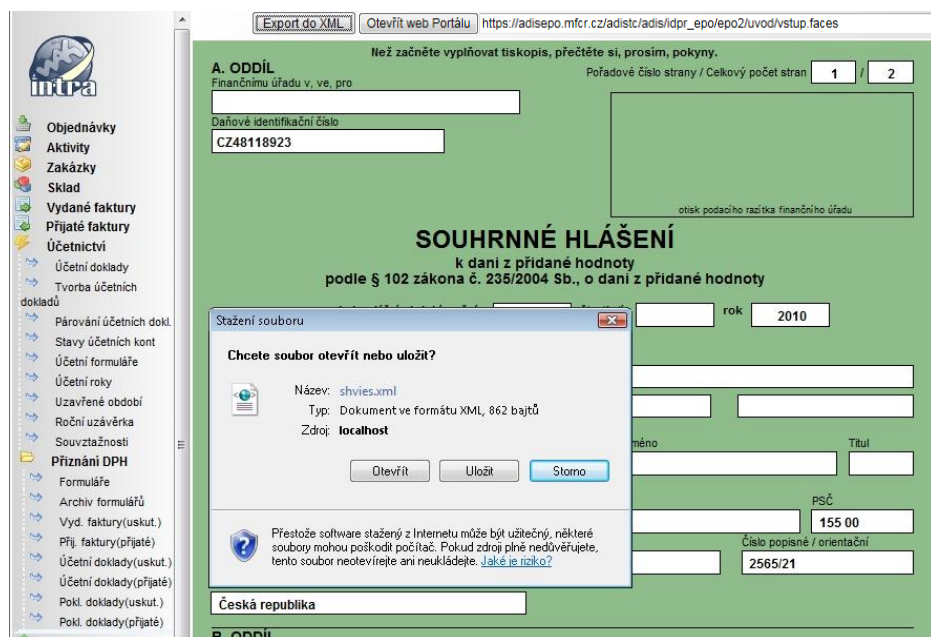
intra

Objednávky
Aktivity
Zakázky
Sklad
Vydané faktury
Přijaté faktury
Účetnictví
Účetní doklady
Tvorba účetních dokladů
Párování účetních dokl.
Stavy účetních kont
Účetní formuláře
Účetní roky
Uzavřené období
Roční uzávěrka
Souvztažnosti
Přiznání DPH
Formuláře
Archiv formulářů
Vyd. faktury(uskut.)
Přij. faktury(přijaté)
Účetní doklady(uskut.)
Účetní doklady(přijaté)
Pokl. doklady(uskut.)
Pokl. doklady(přijaté)

Export do XML | Otevřít web Portálu | https://adisepo.mfcr.cz/adistc/adis/idpr_epo/epo2/uvod/vstup.faces

Než začněte vyplňovat tiskopis, přečtěte si, prosím, pokyny.

A. ODDÍL
Finančnímu úřadu v, ve, pro

Pořadové číslo strany / Celkový počet stran 1 / 2

Daňové identifikační číslo
CZ48118923

otisk podacího razítka finančního úřadu

SOUHRNNÉ HLÁŠENÍ
k dani z přidané hodnoty
podle § 102 zákona č. 235/2004 Sb., o dani z přidané hodnoty

rok 2010

Stažení souboru

Chcete soubor otevřít nebo uložit?

Název: shvies.xml
Typ: Dokument ve formátu XML, 862 bajtů
Zdroj: localhost

Otevřít | Uložit | Storno

Přestože software stažený z Internetu může být užitečný, některé soubory mohou poškodit počítač. Pokud zdroji plně nedůvěřujete, tento soubor neotevírejte ani neukládejte. Jaké je riziko?

méno
Titul
PSČ
155 00
Číslo popisné / orientační
2565/21

Česká republika

B. ODDÍL